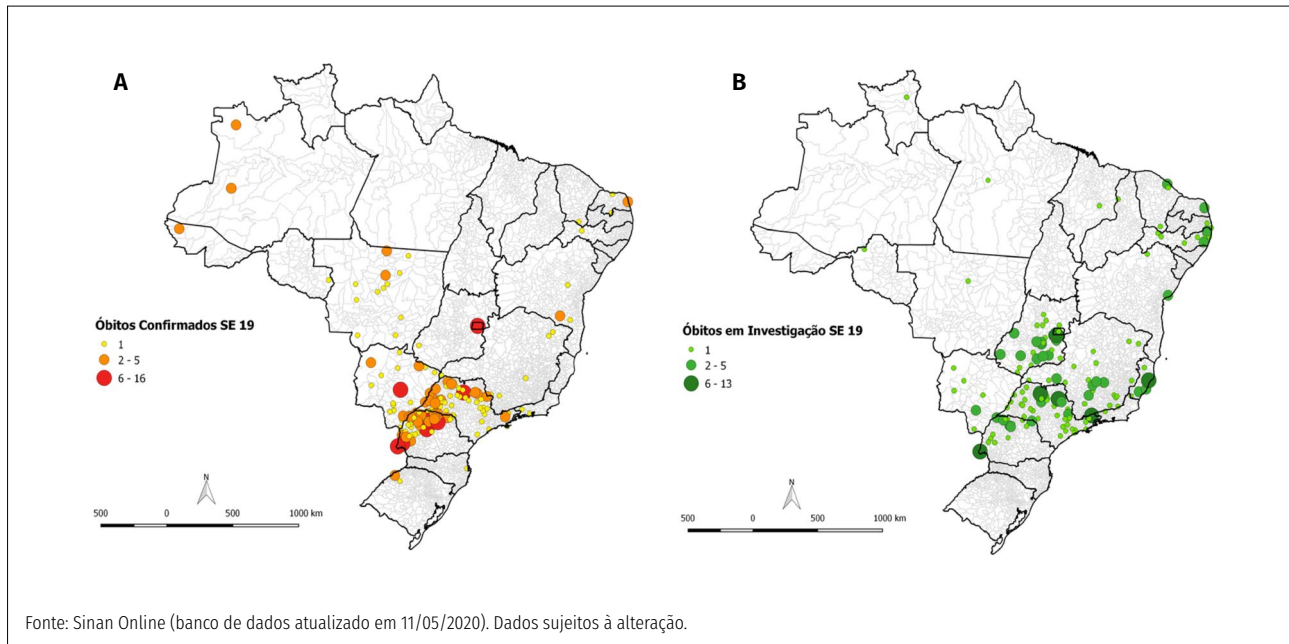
A

Óbitos Confirmados SE 19
1
2 - 5
6 - 16

N
500 0 500 1000 km

B

Óbitos em Investigação SE 19
1
2 - 5
6 - 13

N
500 0 500 1000 km

Fonte: Sinan Online (banco de dados atualizado em 11/05/2020). Dados sujeitos à alteração.